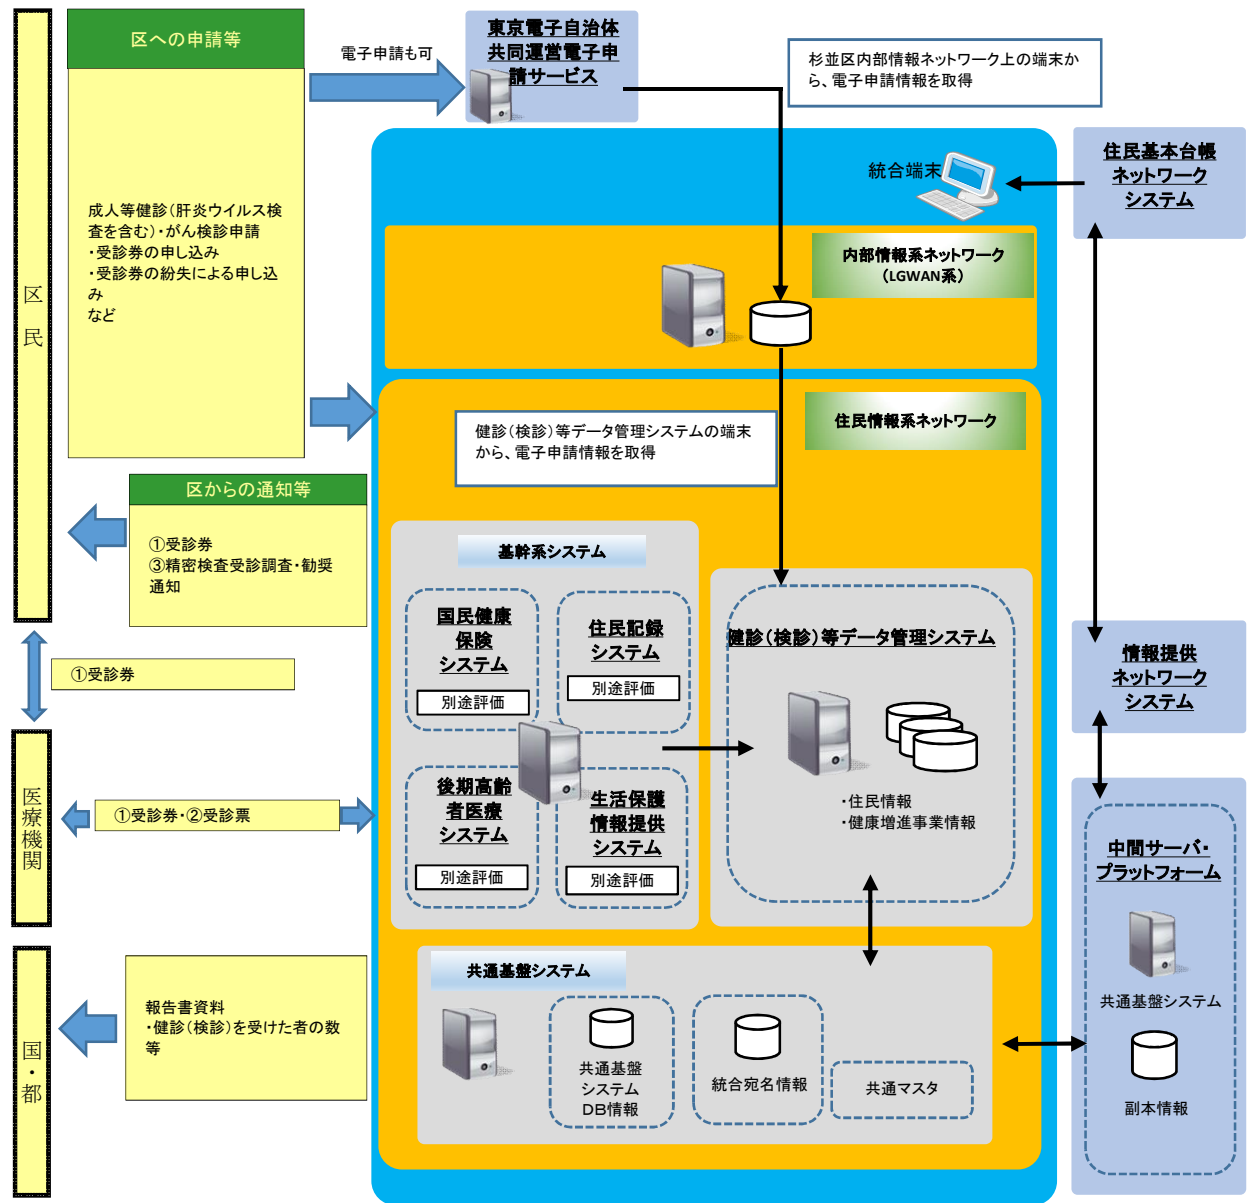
区民

区への申請等

成人等健診（肝炎ウイルス検査を含む）・がん検診申請
・受診券の申し込み
・受診券の紛失による申し込み
など

電子申請も可

東京電子自治体共同運営電子申請サービス

杉並区内部情報ネットワーク上の端末から、電子申請情報を取得

統合端末

住民基本台帳ネットワークシステム

内部情報系ネットワーク（LGWAN系）

住民情報系ネットワーク

健診（検診）等データ管理システムの端末から、電子申請情報を取得

区からの通知等

①受診券
③精密検査受診調査・勧奨通知

①受診券

基幹系システム

国民健康保険システム
別途評価

住民記録システム
別途評価

後期高齢者医療システム
別途評価

生活保護情報提供システム
別途評価

健診（検診）等データ管理システム

・住民情報
・健康増進事業情報

情報提供ネットワークシステム

医療機関

①受診券・②受診票

中間サーバ・プラットフォーム

共通基盤システム

副本情報

国・都

報告書資料
・健診（検診）を受けた者の数等

共通基盤システム

共通基盤システムDB情報

統合宛名情報

共通マスタ